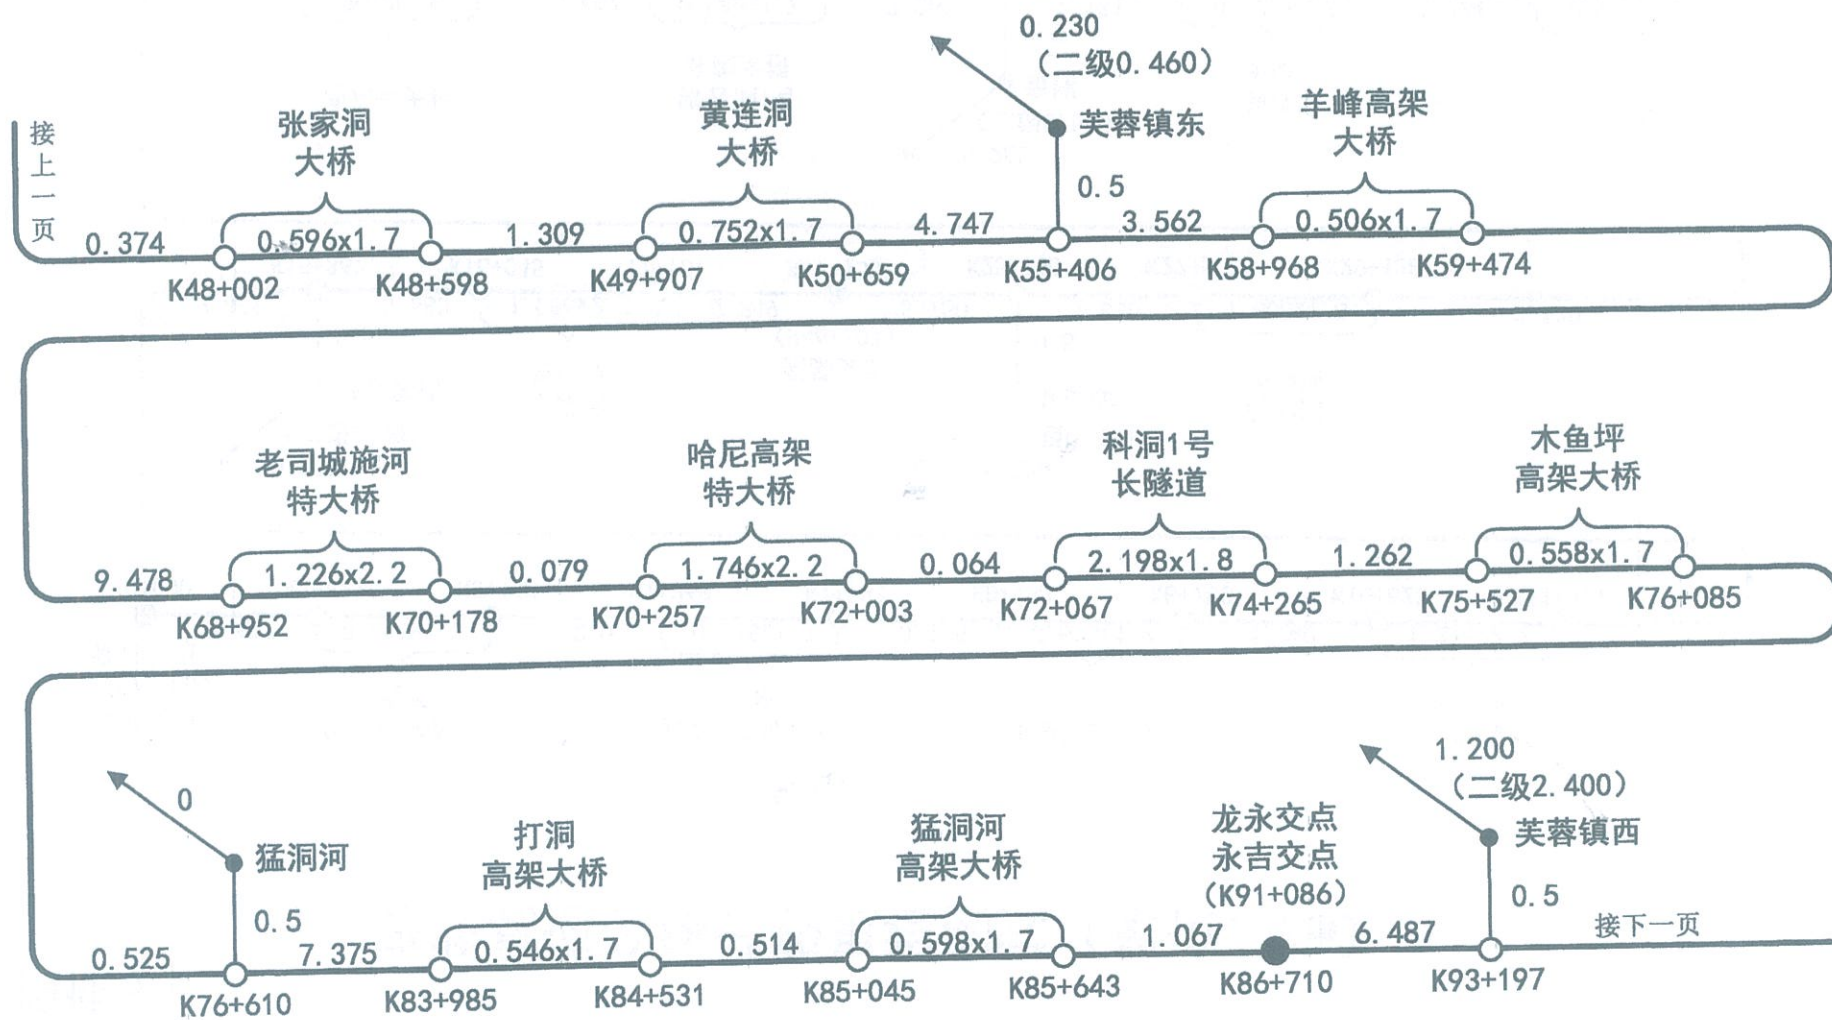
接上一页

0. 374
张家洞大桥
0. 596x1. 7
K48+002
K48+598
1. 309
黄连洞大桥
0. 752x1. 7
K49+907
K50+659
4. 747
0. 230
（二级0. 460）
芙蓉镇东
0. 5
K55+406
3. 562
羊峰高架大桥
0. 506x1. 7
K58+968
K59+474

9. 478
老司城施河特大桥
1. 226x2. 2
K68+952
K70+178
0. 079
哈尼高架特大桥
1. 746x2. 2
K70+257
K72+003
0. 064
科洞1号长隧道
2. 198x1. 8
K72+067
K74+265
1. 262
木鱼坪高架大桥
0. 558x1. 7
K75+527
K76+085

0. 525
0
猛洞河
0. 5
K76+610
7. 375
打洞高架大桥
0. 546x1. 7
K83+985
K84+531
0. 514
猛洞河高架大桥
0. 598x1. 7
K85+045
K85+643
1. 067
龙永交点
永吉交点
（K91+086）
K86+710
6. 487
1. 200
（二级2. 400）
芙蓉镇西
0. 5
K93+197
接下一页